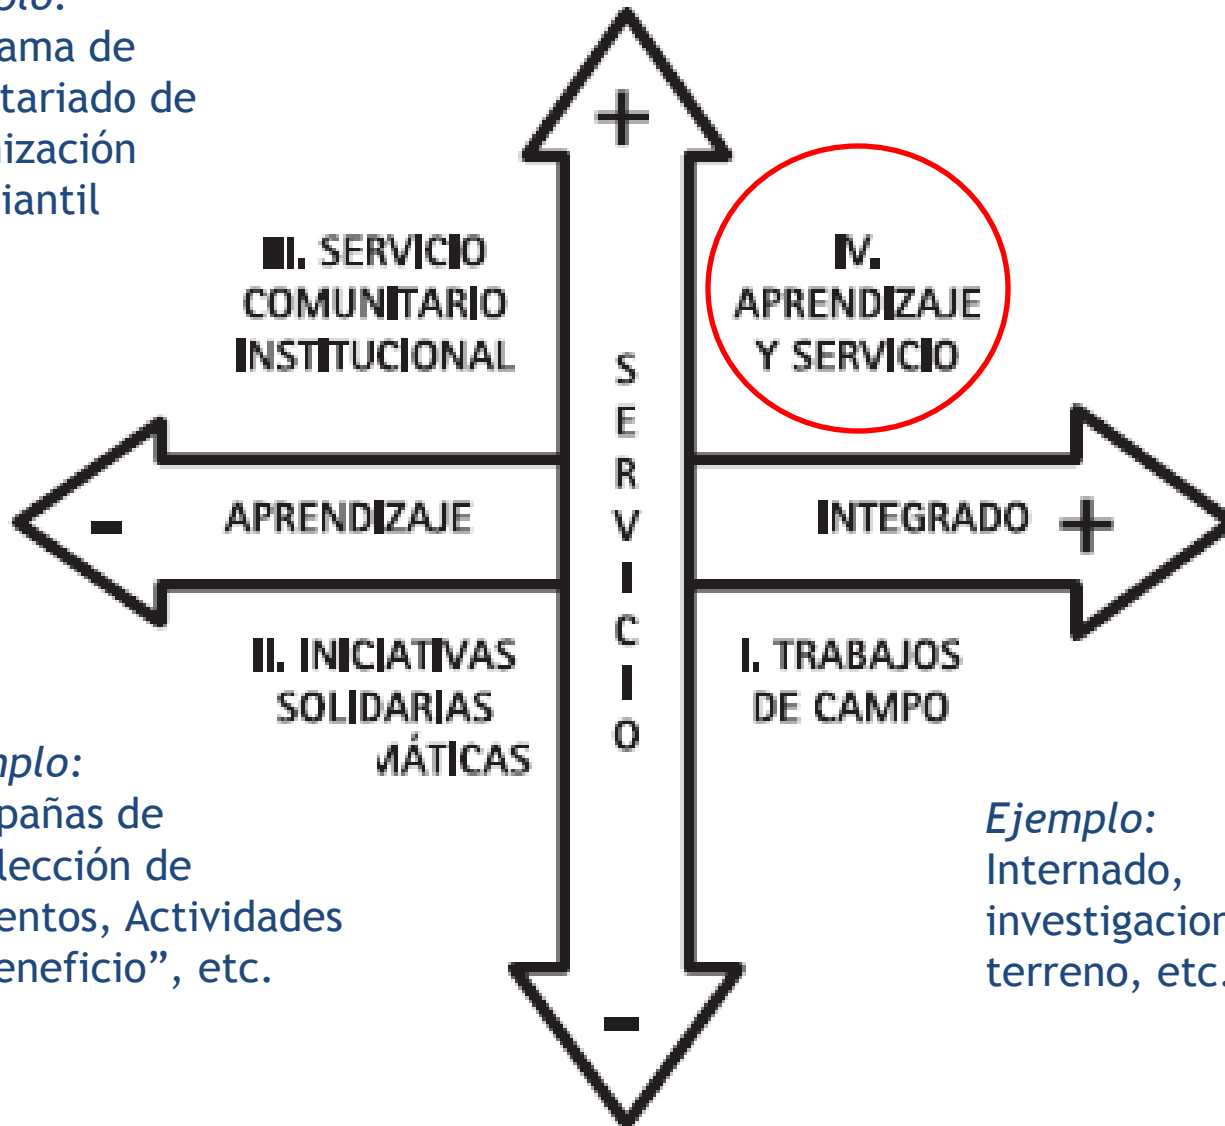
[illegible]plo:
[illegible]ama de
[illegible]tariado de
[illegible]ización
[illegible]iantil

III. SERVICIO COMUNITARIO INSTITUCIONAL

IV. APRENDIZAJE Y SERVICIO

+

S E R V I C I O

–

APRENDIZAJE

INTEGRADO +

II. INICIATIVAS SOLIDARIAS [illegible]MÁTICAS

I. TRABAJOS DE CAMPO

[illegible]mplo:
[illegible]pañas de
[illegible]lección de
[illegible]entos, Actividades
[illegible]eneficio", etc.

Ejemplo:
Internado,
investigacion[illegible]
terreno, etc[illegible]